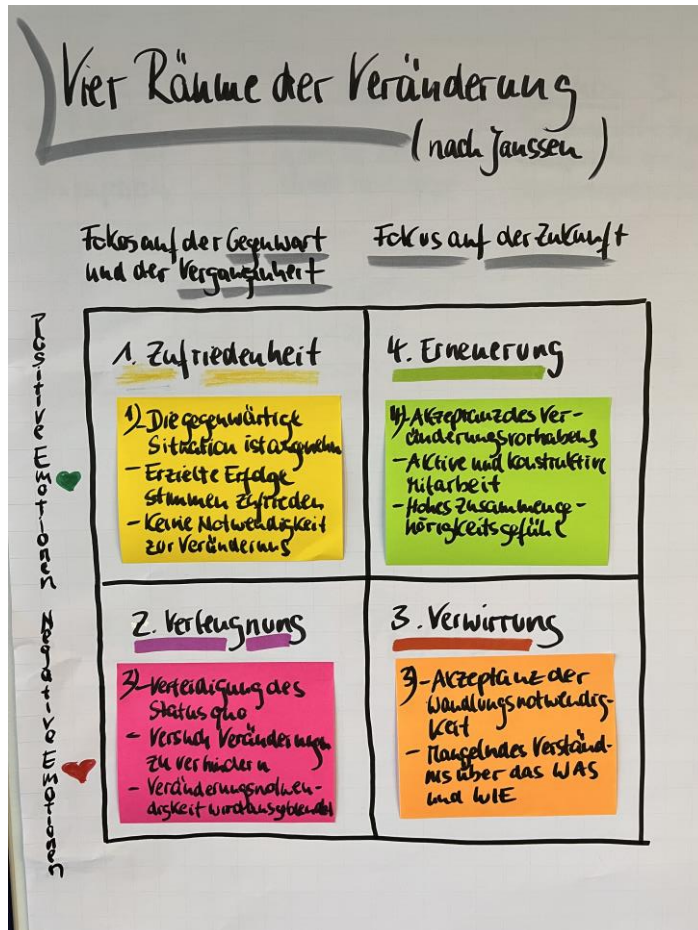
Vier Räume der Veränderung
(nach Janssen)

Fokus auf der Gegenwart und der Vergangenheit

Fokus auf der Zukunft

Positive Emotionen

Negative Emotionen

1. Zufriedenheit

1) Die gegenwärtige Situation ist angenehm
- Erzielte Erfolge stimmen zufrieden
- Keine Notwendigkeit zur Veränderung

4. Erneuerung

4) Akzeptanz des Veränderungsvorhabens
- Aktive und konstruktive Mitarbeit
- Hohes Zusammengehörigkeitsgefühl

2. Verleugnung

2) Verteidigung des Status quo
- Versuch, Veränderungen zu verhindern
- Veränderungsnotwendigkeit wird ausgeblendet

3. Verwirrung

3) Akzeptanz der Wandlungsnotwendigkeit
- Mangelndes Verständnis über das WAS und WIE